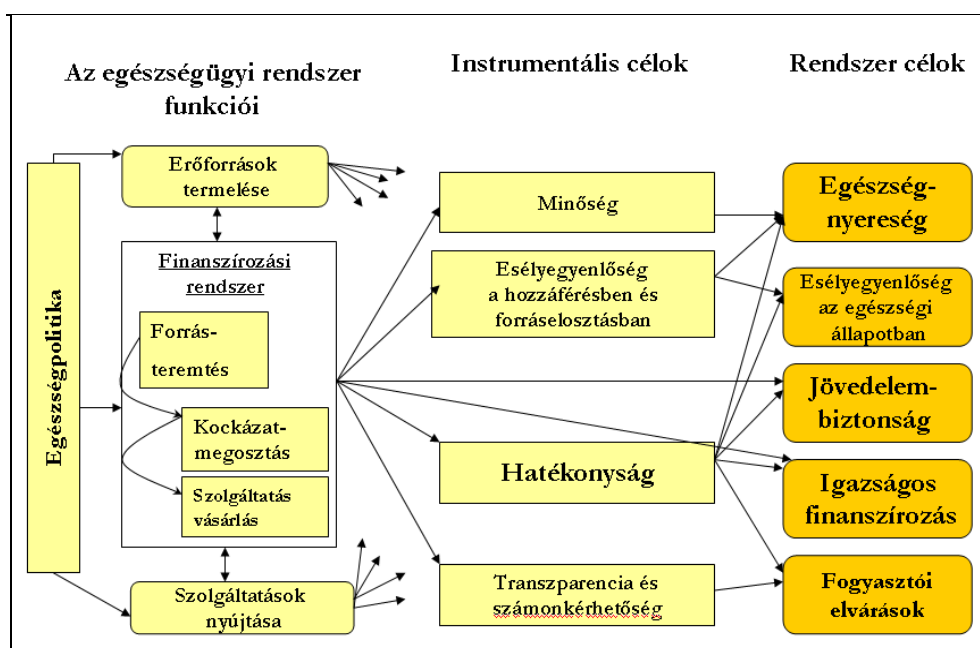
Az egészségügyi rendszer funkciói

Instrumentális célok

Rendszer célok

Egészségpolitika

Erőforrások termelése

Finanszírozási rendszer

Forrás-teremtés

Kockázat-megosztás

Szolgáltatás vásárlás

Szolgáltatások nyújtása

Minőség

Esélyegyenlőség a hozzáférésben és forráselosztásban

Hatékonyság

Transzparencia és számonkérhetőség

Egészség-nyereség

Esélyegyenlőség az egészségi állapotban

Jövedelem-biztonság

Igazságos finanszírozás

Fogyasztói elvárások